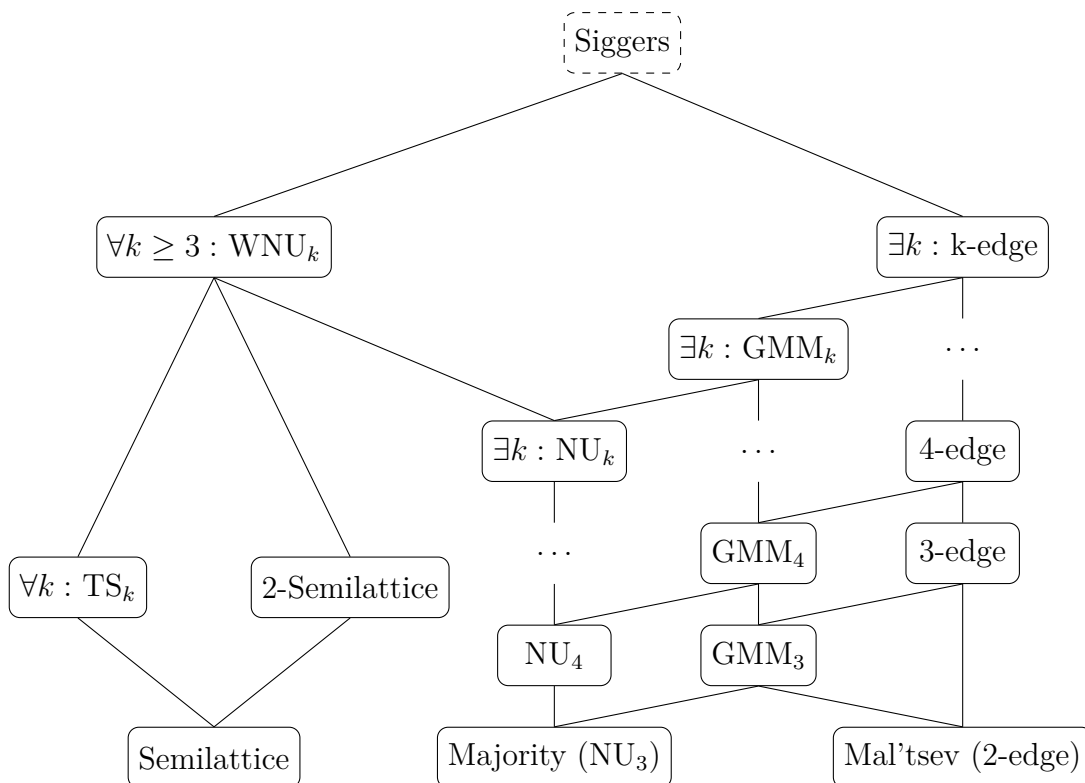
Siggers

$\forall k \geq 3 : \text{WNU}_k$

$\exists k :$ k-edge

$\exists k : \text{GMM}_k$

$\cdots$

$\exists k : \text{NU}_k$

$\cdots$

4-edge

$\cdots$

$\text{GMM}_4$

3-edge

$\forall k : \text{TS}_k$

2-Semilattice

$\text{NU}_4$

$\text{GMM}_3$

Semilattice

Majority ($\text{NU}_3$)

Mal'tsev (2-edge)